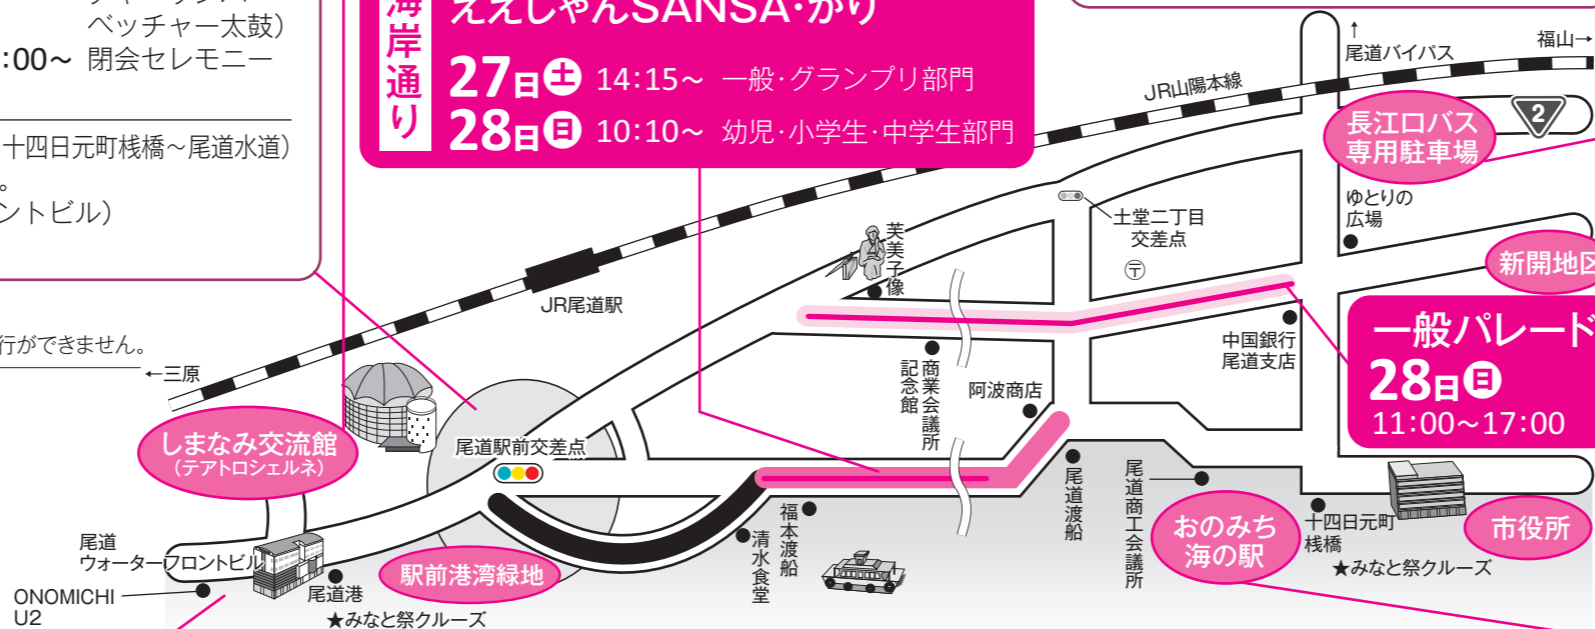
ベッチャー太鼓）
:00～ 閉会セレモニー

十四日元町桟橋～尾道水道）
。
ントビル）

行ができません。

海岸通り
ええじゃんSANSA･がり
27日土 14:15～ 一般･グランプリ部門
28日日 10:10～ 幼児･小学生･中学生部門

福山→
尾道バイパス
JR山陽本線
2
長江口バス専用駐車場
ゆとりの広場
新開地区
土堂二丁目交差点
芙美子像
JR尾道駅
←三原
中国銀行尾道支店
一般パレード
28日日
11:00～17:00
商業会議所記念館
阿波商店
しまなみ交流館
（テアトロシェルネ）
尾道駅前交差点
尾道渡船
尾道商工会議所
おのみち海の駅
十四日元町桟橋
市役所
福本渡船
清水食堂
尾道ウォーターフロントビル
ONOMICHI U2
尾道港
駅前港湾緑地
★みなと祭クルーズ
★みなと祭クルーズ